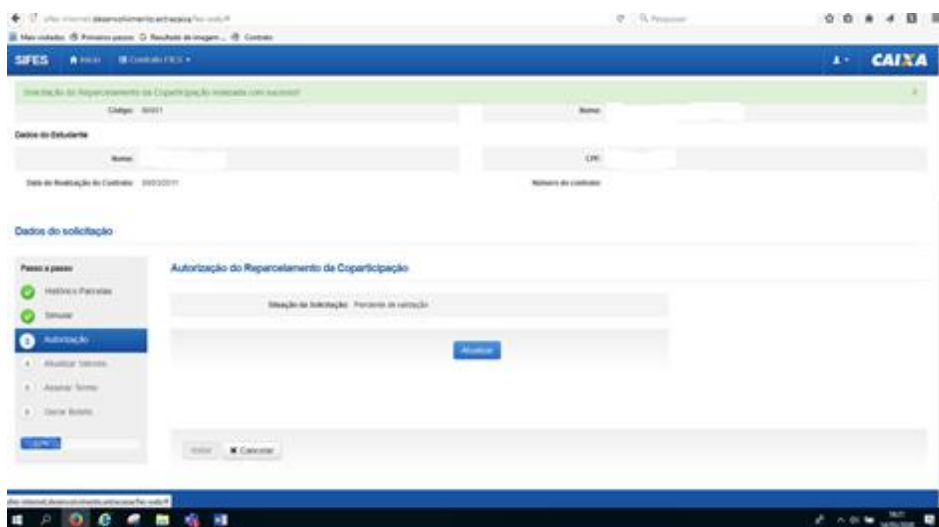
SIFES Início Contrato FIES

CAIXA

Solicitação de Reparcelamento da Coparticipação realizada com sucesso!

Código: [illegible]

Nome:

Dados do Estudante

Nome:

CPF:

Data de Realização do Contrato: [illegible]

Número do contrato:

Dados da solicitação

Passo a passo

Histórico Parcelas

Simular

3 Autorização

4 Atualizar Valores

5 Assinar Termo

6 Gerar Boleto

Autorização do Reparcelamento da Coparticipação

Situação da Solicitação: Pendente de validação

Atualizar

Voltar ✖ Cancelar